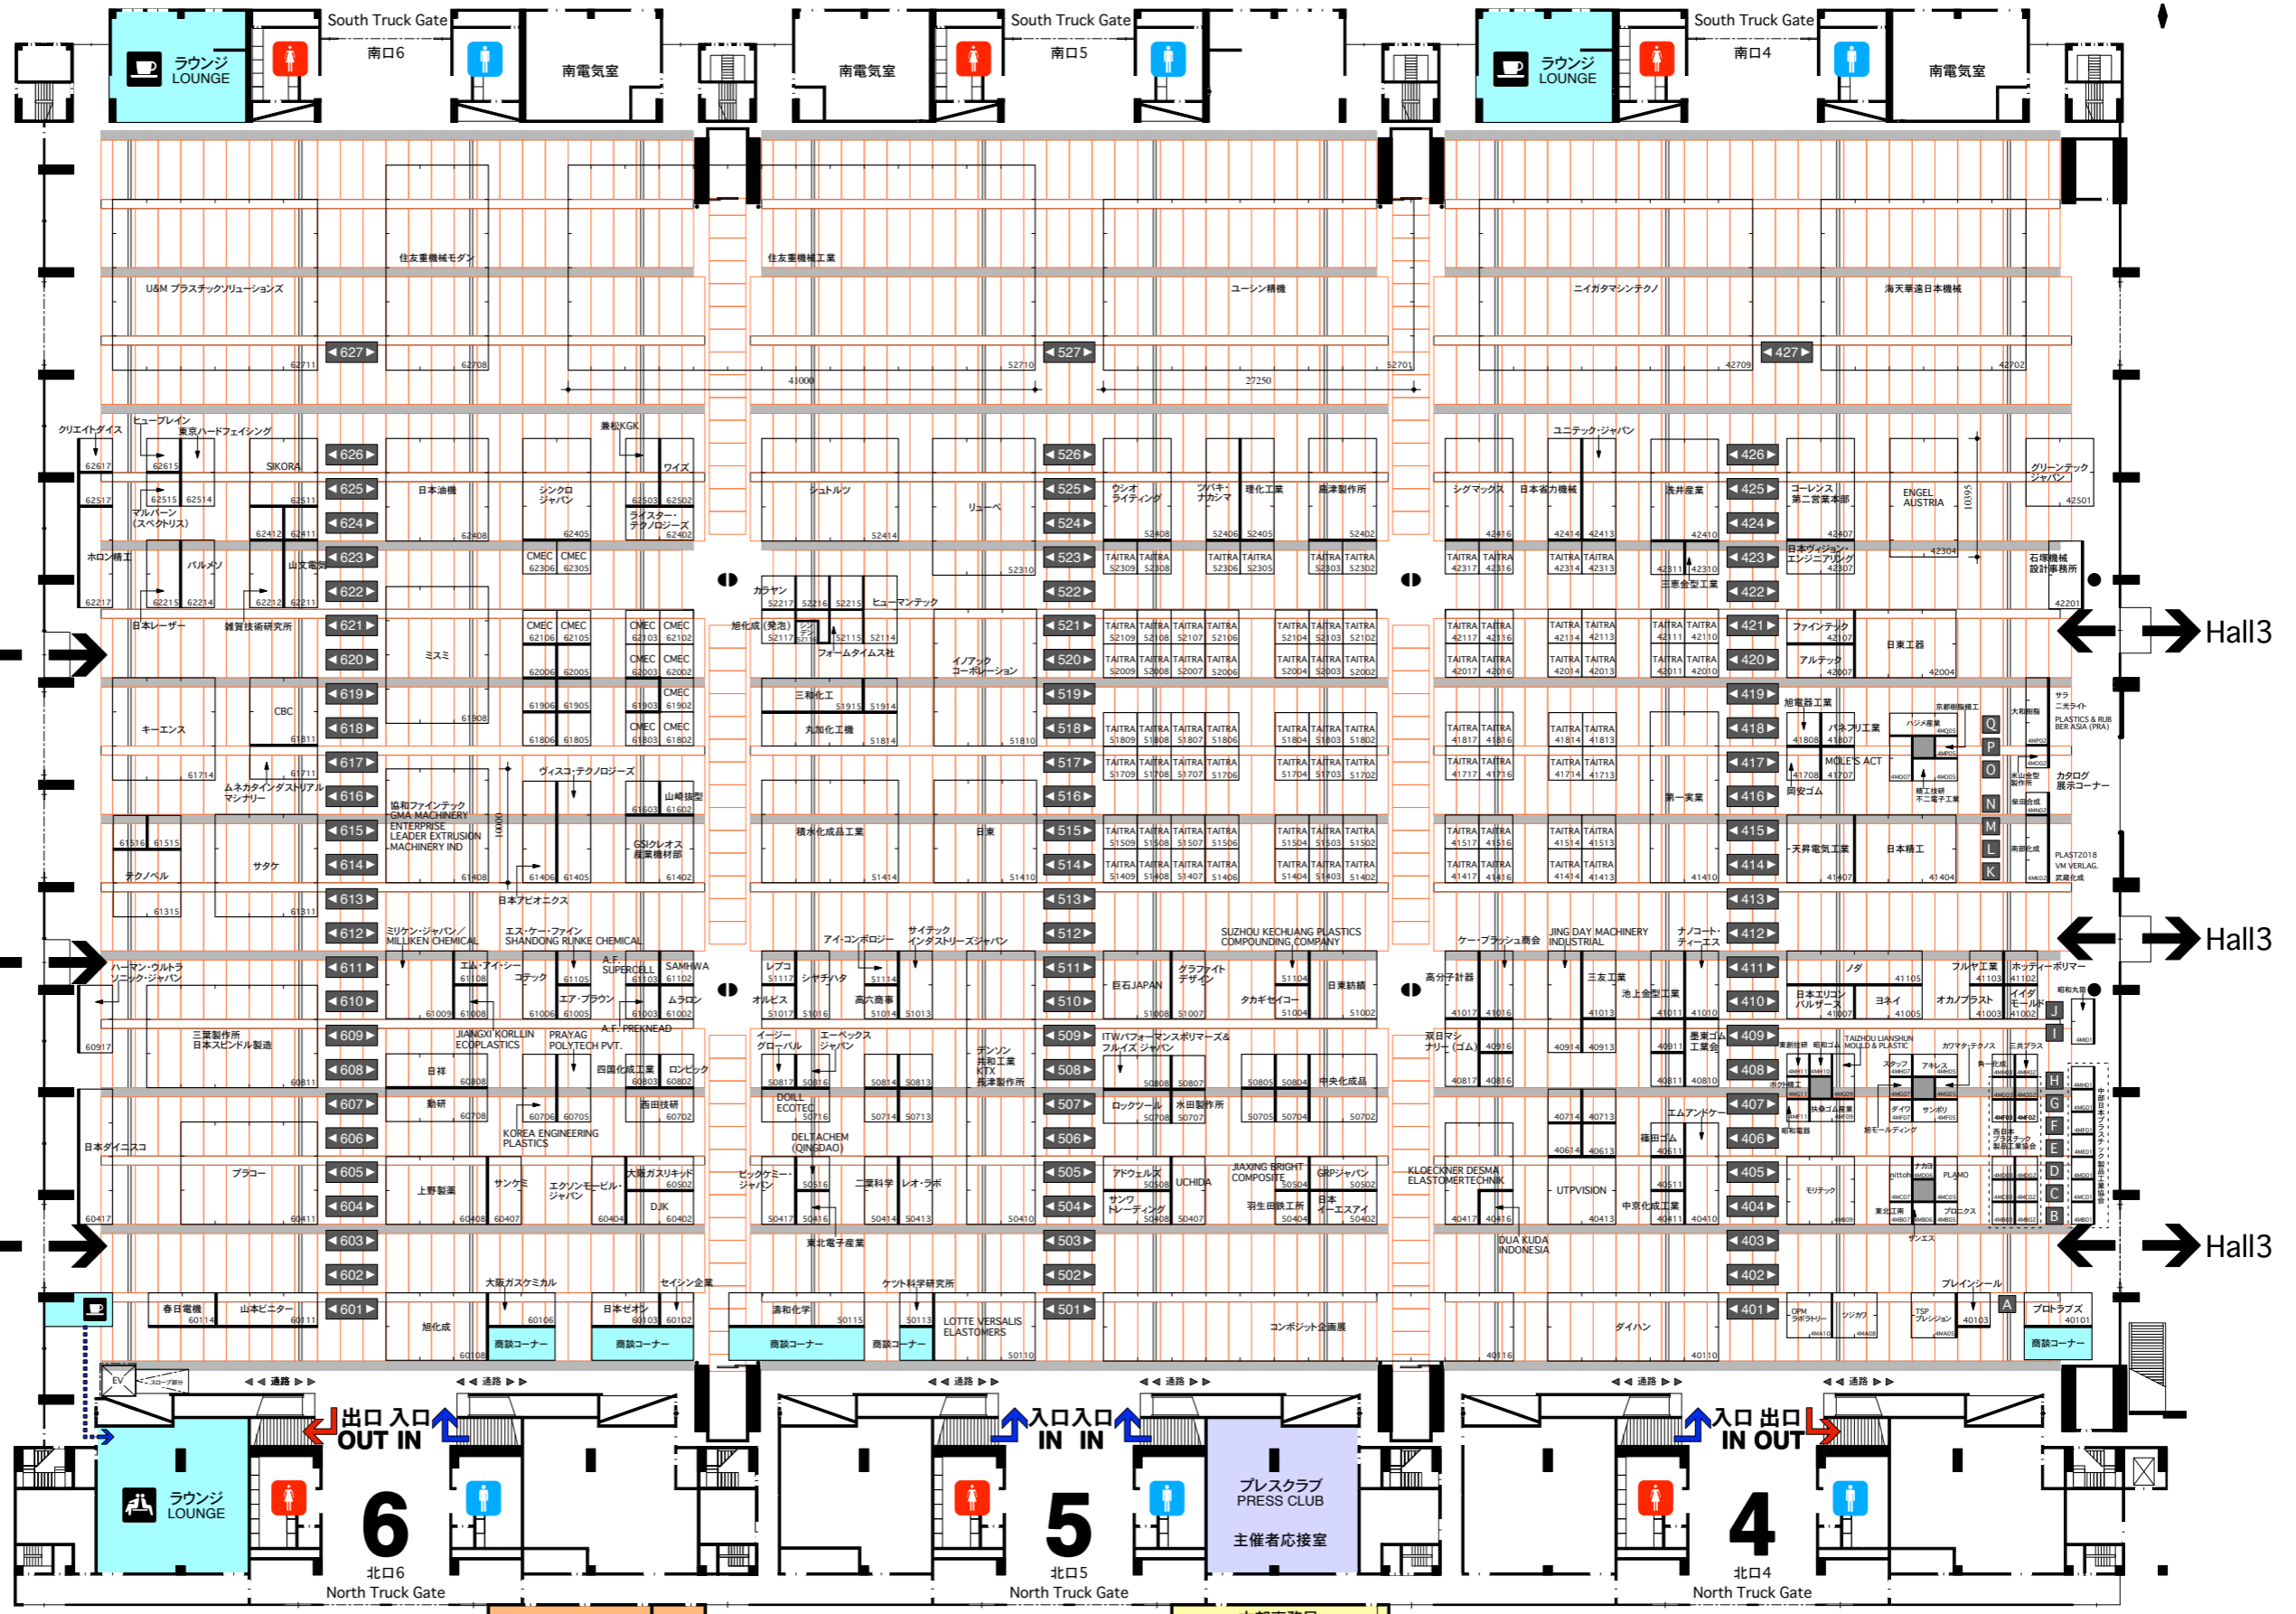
South Truck Gate
南口6
ラウンジ LOUNGE
南電気室
South Truck Gate
南口5
南電気室
South Truck Gate
南口4
ラウンジ LOUNGE
南電気室

住友重機械モダン
住友重機械工業
U&M プラスチックソリューションズ
ユーシン精機
ニイガタマシンテクノ
海天華遠日本機械
627
527
427
41000
27250

626 625 624 623 622 621 620 619 618 617 616 615 614 613 612 611 610 609 608 607 606 605 604 603 602 601
526 525 524 523 522 521 520 519 518 517 516 515 514 513 512 511 510 509 508 507 506 505 504 503 502 501
426 425 424 423 422 421 420 419 418 417 416 415 414 413 412 411 410 409 408 407 406 405 404 403 402 401

クリエイトダイス
ヒューブレイン
東京ハードフェイシング
SIKORA
マルバーン（スペクトリス）
ホロン精工
バルメソ
山文電気
日本油機
シンクロ ジャパン
兼松KGK
ワイズ
ライスター・テクノロジーズ
CMEC
日本レーザー
雑賀技術研究所
ミスミ
キーエンス
CBC
ムネカタインダストリアル マシナリー
協和ファインテック
GMA MACHINERY ENTERPRISE
LEADER EXTRUSION MACHINERY IND
ウィスコ・テクノジーズ
山崎拔型
GSIクレオス 産業機材部
テクノベル
サタケ
日本アビオニクス
ミリケン・ジャパン／MILLIKEN CHEMICAL
エス・ケー・ファイン SHANDONG RUNKE CHEMICAL
ハーマン・ウルトラ ソニック・ジャパン
エム・アイ・シー
コテック
A.F. SUPERCELL
SAMHWA
エア・ブラウン
ムラロン
A.F. PREKNEAD
三菱製作所 日本スピンドル製造
JIANGXI KORLLIN ECOPLASTICS
PRAYAG POLYTECH PVT.
日祥
四国化成工業
ロンビック
動研
西田技研
KOREA ENGINEERING PLASTICS
日本ダイニスコ
プラコー
上野製薬
サンケミ
エクソンモービル・ジャパン
大阪ガスリキッド
DJK
大阪ガスケミカル
セイシン企業
春日電機
山本ビニター
旭化成
日本ゼオン
商談コーナー

シュトルツ
リューベ
カラヤン
ヒューマンテック
シンフテア
旭化成（発泡）
フォームタイムス社
イノアック コーポレーション
三和化工
丸加化工機
積水化成品工業
日東
アイ・コンポロジー
サイテック インダストリーズジャパン
レブコ
シナテハタ
オルビス
高六商事
イージー・グローバル
エーベックス ジャパン
テンソン 技和工業 KTX 鹿津製作所
DOILL ECOTEC
DELTACHEM (QINGDAO)
ビックケミー・ジャパン
二葉科学
レオ・ラボ
東北電子産業
ケツト科学研究所
濱和化学
LOTTE VERSALIS ELASTOMERS
商談コーナー

ウシオ ライティング
ツバキ・ナカシマ
理化工業
鹿津製作所
TAITRA
SUZHOU KECHUANG PLASTICS COMPOUNDING COMPANY
白石JAPAN
グラファイト デザイン
タカギセイコー
日本紡績
ITWパフォーマンスポリマーズ&フルイズ ジャパン
ロックツール
水田製作所
中央化成品
アドウェルズ
サンワ トレーディング
UCHIDA
JIAXING BRIGHT COMPOSITE
GRPジャパン
日本イーエスアイ
羽生田鉄工所
コンポジット企画展

シグマックス
日本省力機械
ユニテック・ジャパン
浅井産業
コーレンス 第二営業本部
ENGEL AUSTRIA
グリーンテック ジャパン
日本ヴィジョン エンジニアリング
三恵金型工業
石塚機械 設計事務所
ファインテック
アルテック
日東工器
旭電器工業
パネフリ工業
ハジメ産業
京都樹脂
MOLE'S ACT
同安ゴム
第一実業
天昇電気工業
日本精工
サラ 二光ライト
PLASTICS & RUBBER ASIA (PRA)
大和樹脂
カタログ 展示コーナー
PLAST2018 VM VERLAG.
武蔵化成
ケー・ブラッシュ商会
JING DAY MACHINERY INDUSTRIAL
ナノコート・ティーエス
高分子計器
三友工業
池上金型工業
日本エリコン バルザース
ノダ
ヨネイ
オカノブラスト
フルヤ工業
ホッティーポリマー
イイダ モールド
双日マシナリー（ゴム）
東レ精機
TAIZHOU LIANSHUN MOULD & PLASTIC
カワマタ・テクノス
三共プラス
スタッフ
アキレス
角一化成
ダイワ
サンポリ
旭モールディング
エムアンドケー
篠田ゴム
昭和電器
KLOECKNER DESMA ELASTOMERTECHNIK
UTPVISION
中京化成工業
モリテック
nittoh
PLAMO
プロクス
DUA KUDA INDONESIA
サンエス
ダイハン
OPM ラボラトリー
ツジカワ
TSP プレシジョン
ブレインシール
プロトラブズ
商談コーナー
Q P O N M L K J I H G F E D C B A
Hall3
Hall3
Hall3

通路
出口 入口 OUT IN
入口 入口 IN IN
入口 出口 IN OUT
ラウンジ LOUNGE
6
北口6
North Truck Gate
5
北口5
North Truck Gate
プレスクラブ PRESS CLUB
主催者応接室
4
北口4
North Truck Gate